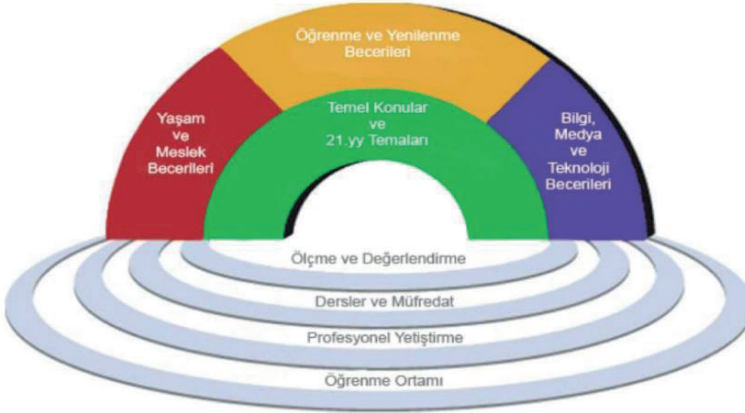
Öğrenme ve Yenilenme Becerileri

Yaşam ve Meslek Becerileri

Temel Konular ve 21.yy Temaları

Bilgi, Medya ve Teknoloji Becerileri

Ölçme ve Değerlendirme

Dersler ve Müfredat

Profesyonel Yetiştirme

Öğrenme Ortamı